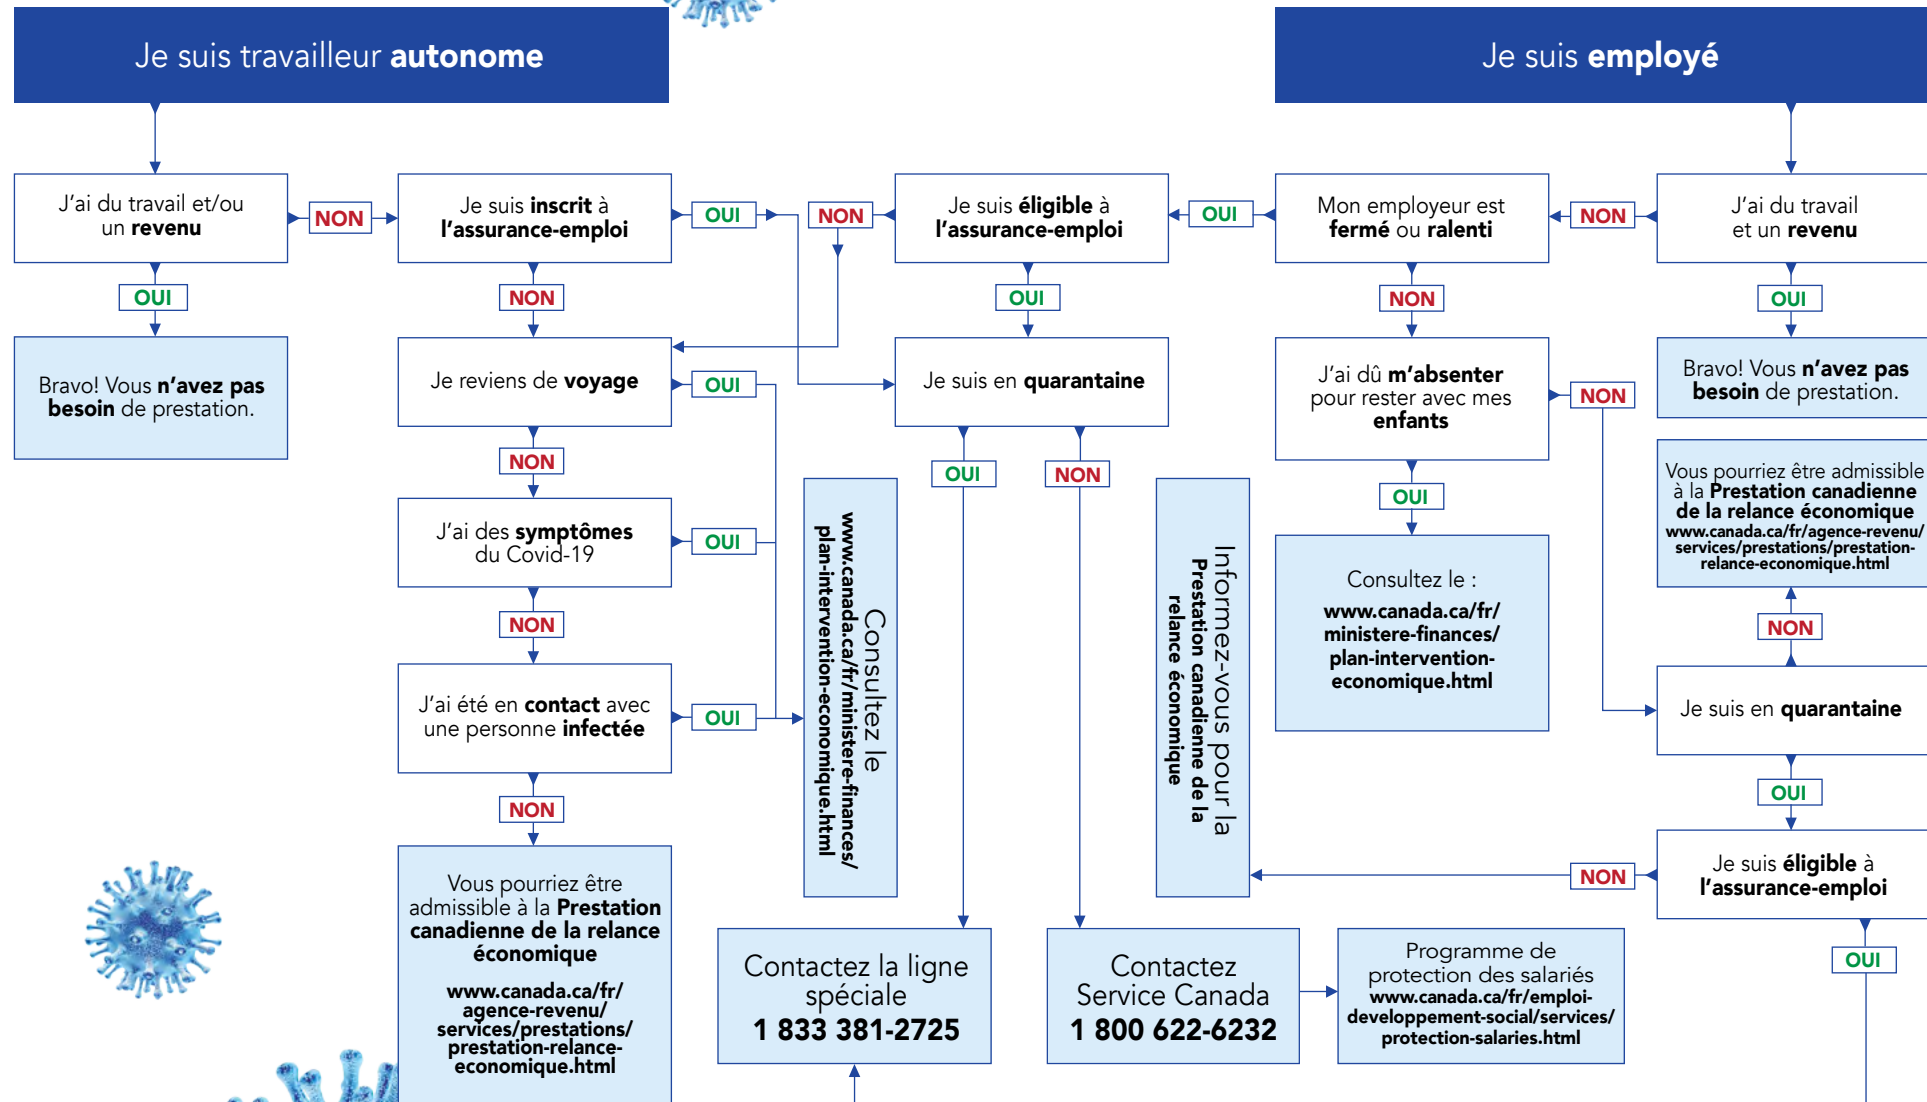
Je suis travailleur autonome

Je suis employé

J'ai du travail et/ou un revenu

NON

Je suis inscrit à l'assurance-emploi

OUI

NON

Je suis éligible à l'assurance-emploi

OUI

Mon employeur est fermé ou ralenti

NON

J'ai du travail et un revenu

OUI

Bravo! Vous n'avez pas besoin de prestation.

NON

Je reviens de voyage

OUI

OUI

Je suis en quarantaine

NON

J'ai dû m'absenter pour rester avec mes enfants

NON

OUI

Bravo! Vous n'avez pas besoin de prestation.

NON

J'ai des symptômes du Covid-19

OUI

OUI

NON

Vous pourriez être admissible à la Prestation canadienne de la relance économique www.canada.ca/fr/agence-revenu/services/prestations/prestation-relance-economique.html

Consultez le www.canada.ca/fr/ministere-finances/plan-intervention-economique.html

Informez-vous pour la Prestation canadienne de la relance économique

OUI

Consultez le : www.canada.ca/fr/ministere-finances/plan-intervention-economique.html

NON

J'ai été en contact avec une personne infectée

OUI

NON

Je suis en quarantaine

OUI

Vous pourriez être admissible à la Prestation canadienne de la relance économique

www.canada.ca/fr/agence-revenu/services/prestations/prestation-relance-economique.html

NON

Je suis éligible à l'assurance-emploi

Contactez la ligne spéciale 1 833 381-2725

Contactez Service Canada 1 800 622-6232

Programme de protection des salariés www.canada.ca/fr/emploi-developpement-social/services/protection-salaries.html

OUI